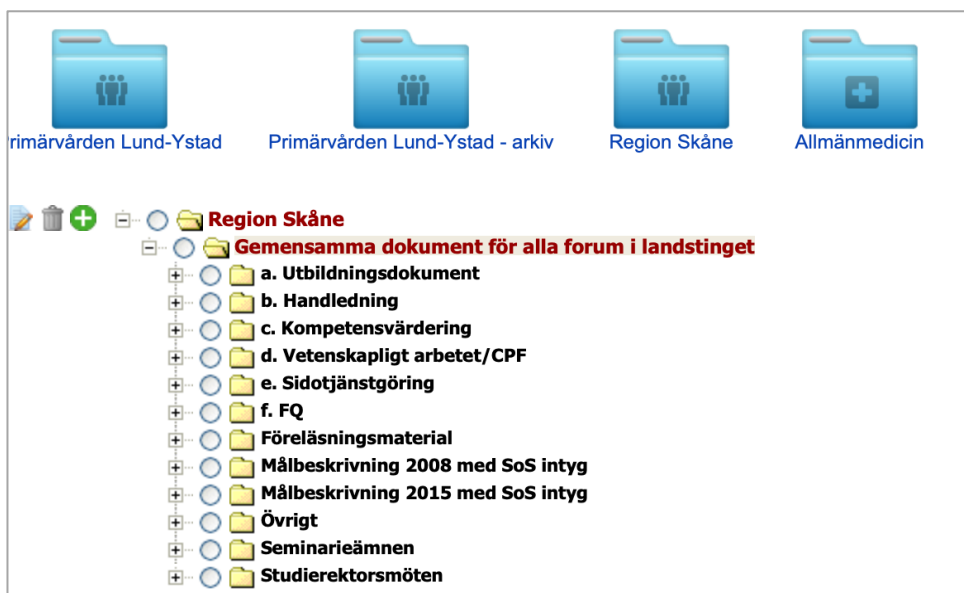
rimärvården Lund-Ystad

Primärvården Lund-Ystad - arkiv

Region Skåne

Allmänmedicin

Region Skåne

Gemensamma dokument för alla forum i landstinget

a. Utbildningsdokument

b. Handledning

c. Kompetensvärdering

d. Vetenskapligt arbetet/CPF

e. Sidotjänstgöring

f. FQ

Föreläsningsmaterial

Målbeskrivning 2008 med SoS intyg

Målbeskrivning 2015 med SoS intyg

Övrigt

Seminarieämnen

Studierektorsmöten